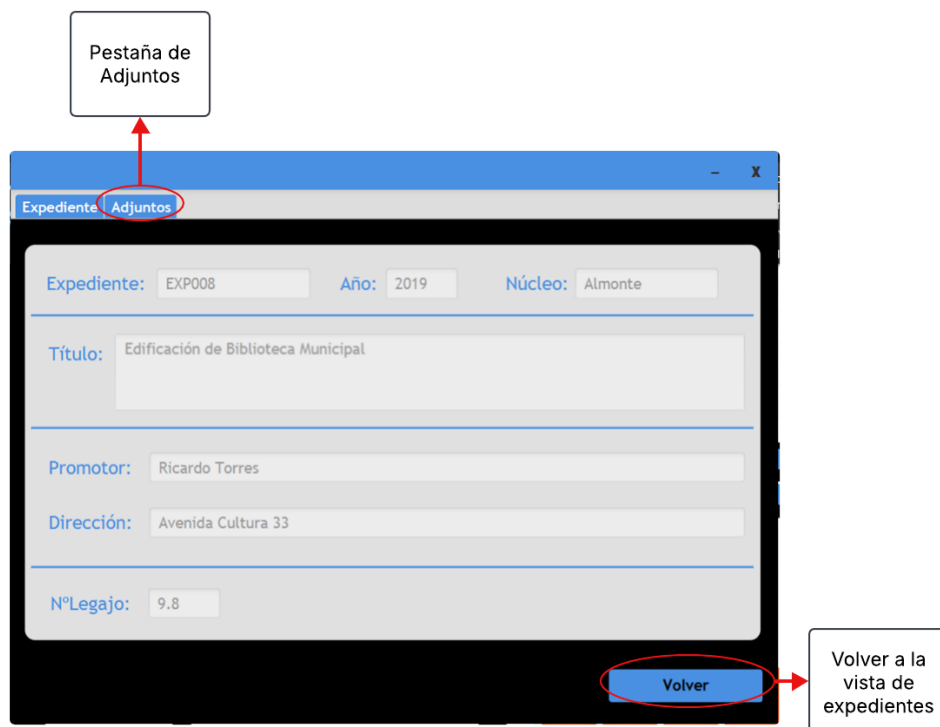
Pestaña de Adjuntos

– X

Expediente Adjuntos

Expediente: EXP008 Año: 2019 Núcleo: Almonte

Título: Edificación de Biblioteca Municipal

Promotor: Ricardo Torres

Dirección: Avenida Cultura 33

NºLegajo: 9.8

Volver

Volver a la vista de expedientes